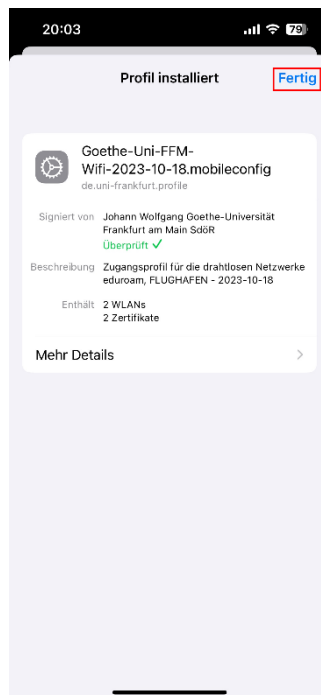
20:03

79

Profil installiert

Fertig

Goethe-Uni-FFM-Wifi-2023-10-18.mobileconfig

de.uni-frankfurt.profile

Signiert von Johann Wolfgang Goethe-Universität Frankfurt am Main SdöR

Überprüft ✓

Beschreibung Zugangsprofil für die drahtlosen Netzwerke eduroam, FLUGHAFEN - 2023-10-18

Enthält 2 WLANs
2 Zertifikate

Mehr Details